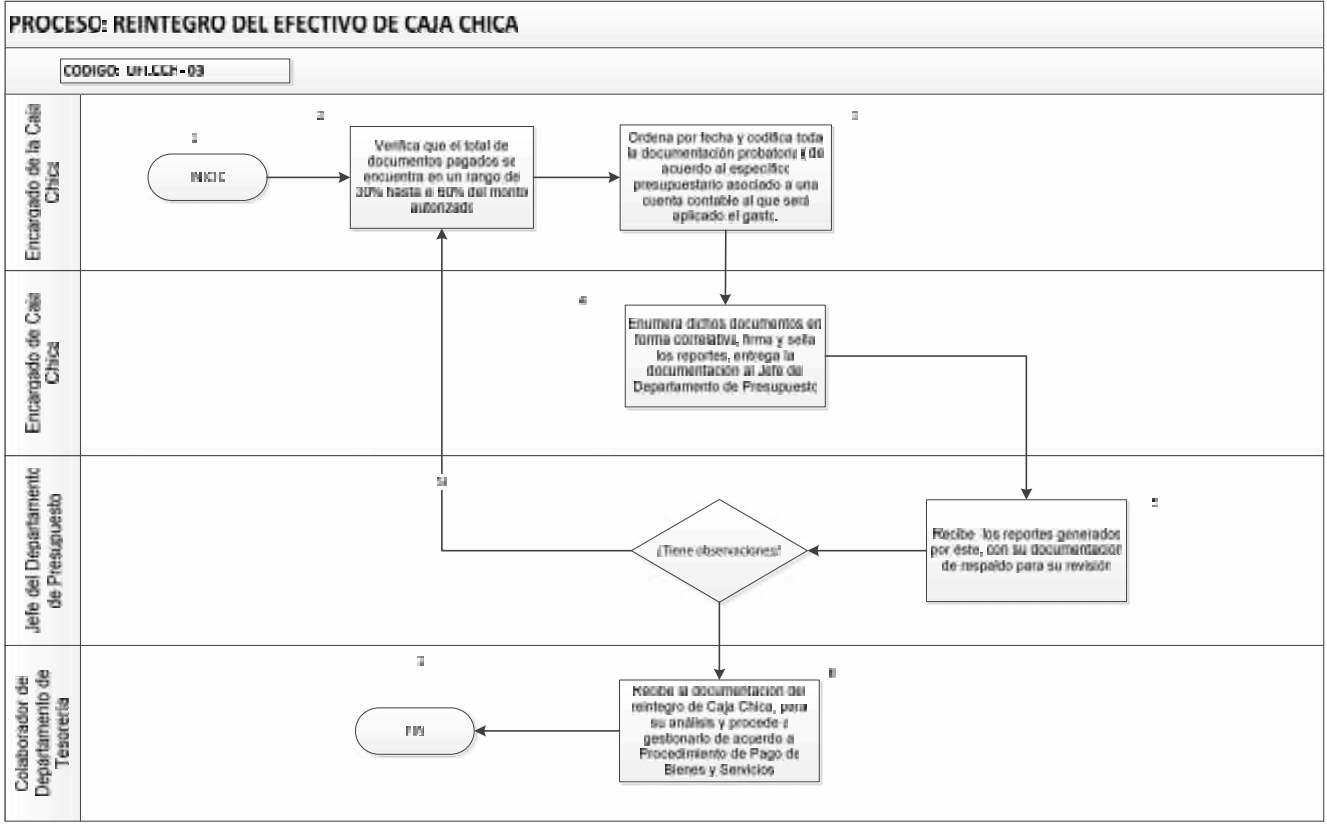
PROCESO: REINTEGRO DEL EFECTIVO DE CAJA CHICA

CODIGO: UH.CCH-03

Encargado de la Caja Chica

1

INICIO

2

Verifica que el total de documentos pagados se encuentra en un rango del 30% hasta el 60% del monto autorizado

3

Ordena por fecha y codifica toda la documentación probatoria y de acuerdo al específico presupuestario asociado a una cuenta contable al que será aplicado el gasto.

Encargado de Caja Chica

4

Enumera dichos documentos en forma correlativa, firma y sella los reportes, entrega la documentación al Jefe del Departamento de Presupuesto

Jefe del Departamento de Presupuesto

SI

¿Tiene observaciones?

5

Recibe los reportes generados por éste, con su documentación de respaldo para su revisión

Colaborador de Departamento de Tesorería

7

6

Recibe la documentación del reintegro de Caja Chica, para su análisis y procede a gestionarlo de acuerdo al Procedimiento de Pago de Bienes y Servicios

FIN